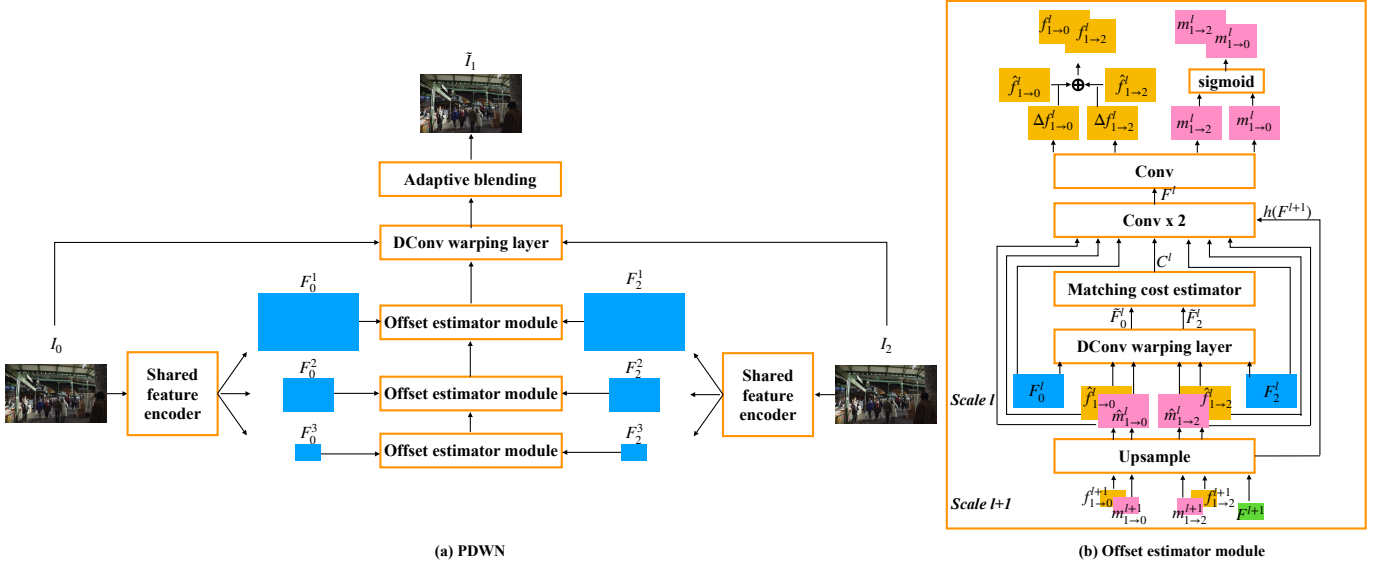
$\tilde{I}_1$

Adaptive blending

DConv warping layer

$F_0^1$

Offset estimator module

$F_2^1$

$I_0$

Shared feature encoder

$F_0^2$

Offset estimator module

$F_2^2$

Shared feature encoder

$I_2$

$F_0^3$

Offset estimator module

$F_2^3$

(a) PDWN

$f_{1\to0}^l$ $f_{1\to2}^l$

$m_{1\to2}^l$ $m_{1\to0}^l$

$\hat{f}_{1\to0}^l$ $\oplus$ $\hat{f}_{1\to2}^l$

sigmoid

$\Delta f_{1\to0}^l$ $\Delta f_{1\to2}^l$

$m_{1\to2}^l$ $m_{1\to0}^l$

Conv

$F^l$

Conv x 2

$h(F^{l+1})$

$C^l$

Matching cost estimator

$\tilde{F}_0^l$ $\tilde{F}_2^l$

DConv warping layer

$F_0^l$

$\hat{f}_{1\to0}^l$ $\hat{m}_{1\to0}^l$ $\hat{m}_{1\to2}^l$ $\hat{f}_{1\to2}^l$

$F_2^l$

Scale l

Upsample

Scale l+1

$f_{1\to0}^{l+1}$ $m_{1\to0}^{l+1}$ $m_{1\to2}^{l+1}$ $f_{1\to2}^{l+1}$ $F^{l+1}$

(b) Offset estimator module